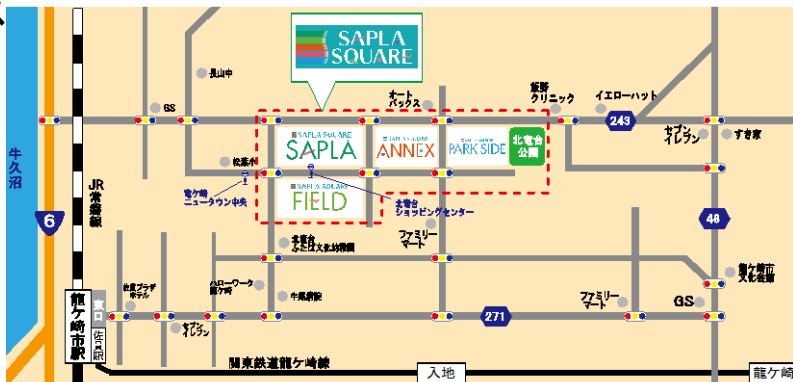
SAPLA SQUARE

長山中

GS

オート バックス

飯野 クリニック

イエローハット

243

セブン イレブン

すき家

牛久沼

SAPLA SQUARE SAPLA

SAPLA SQUARE ANNEX

SAPLA SQUARE PARK SIDE

北竜台 公園

松葉小

竜ケ崎 ニュータウン中央

SAPLA SQUARE FIELD

北竜台 ショッピングセンター

6

JR 常磐線

48

北竜台 ふれあい広場

ファミリー マート

竜ケ崎市 文化会館

佐貫プラザ ホテル

ハローワーク 龍ケ崎

牛尾病院

ファミリー マート

GS

龍ケ崎市駅

東口

改札口

セブン イレブン

271

関東鉄道竜ケ崎線

入地

龍ケ